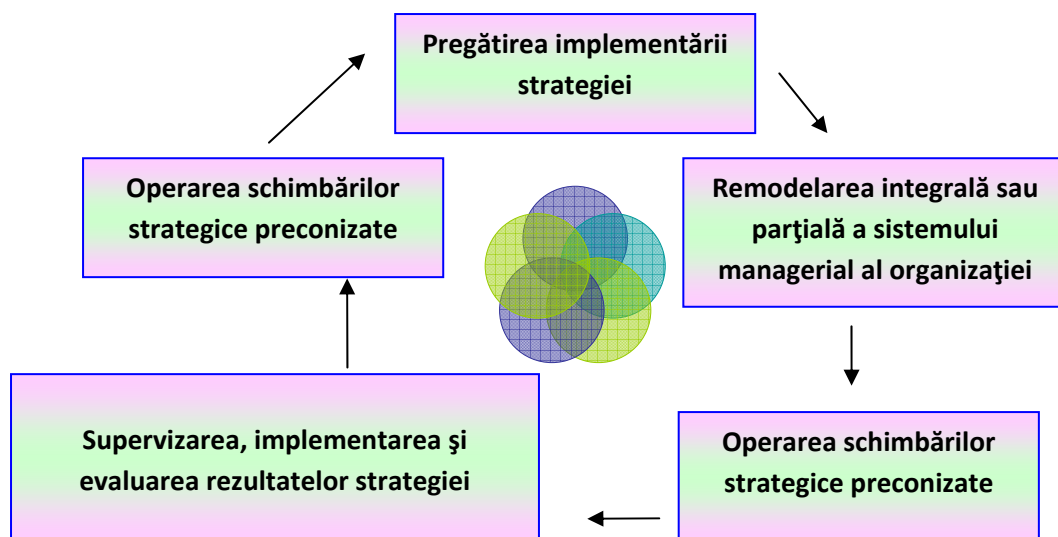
Pregătirea implementării strategiei

Remodelarea integrală sau parţială a sistemului managerial al organizaţiei

Operarea schimbărilor strategice preconizate

Supervizarea, implementarea şi evaluarea rezultatelor strategiei

Operarea schimbărilor strategice preconizate